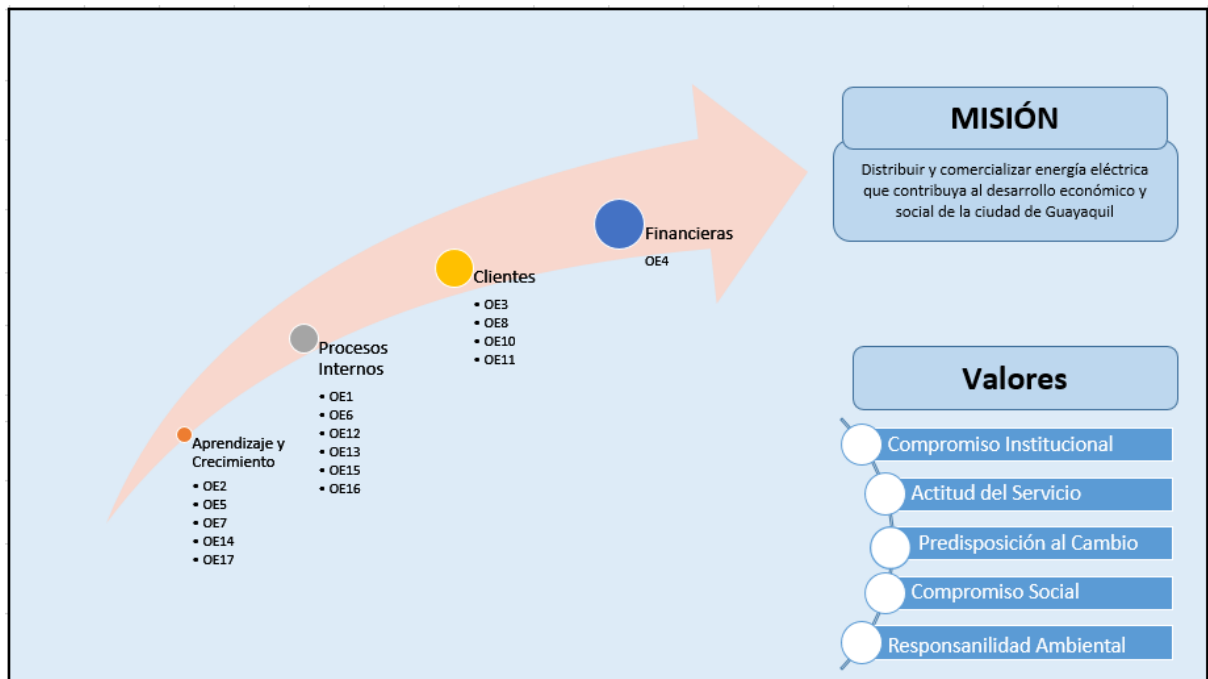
Aprendizaje y Crecimiento
• OE2
• OE5
• OE7
• OE14
• OE17

Procesos Internos
• OE1
• OE6
• OE12
• OE13
• OE15
• OE16

Clientes
• OE3
• OE8
• OE10
• OE11

Financieras
OE4

MISIÓN

Distribuir y comercializar energía eléctrica que contribuya al desarrollo económico y social de la ciudad de Guayaquil

Valores

Compromiso Institucional
Actitud del Servicio
Predisposición al Cambio
Compromiso Social
Responsanilidad Ambiental